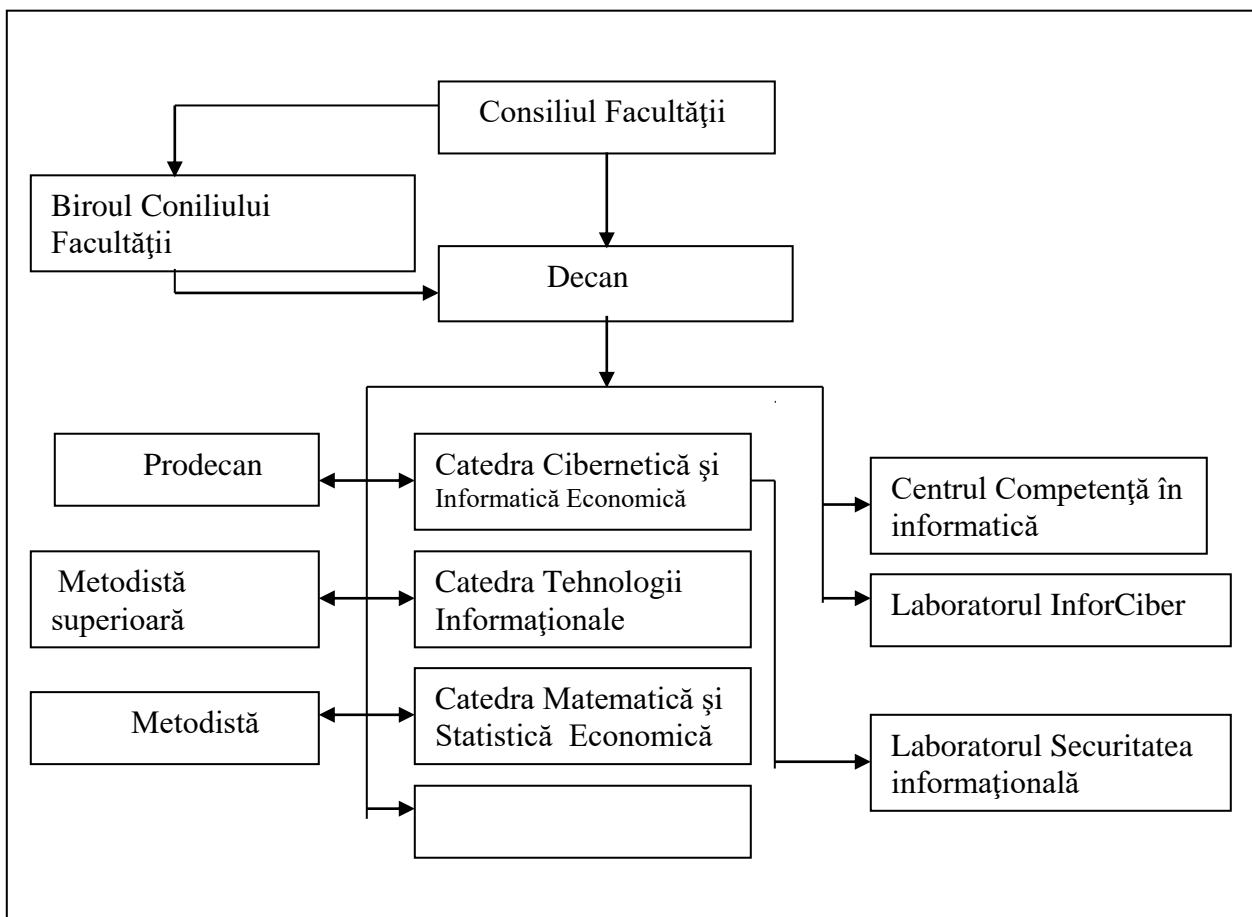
Consiliul Facultăţii

Biroul Coniliului Facultăţii

Decan

Prodecan

Catedra Cibernetică şi Informatică Economică

Centrul Competenţă în informatică

Metodistă superioară

Catedra Tehnologii Informaţionale

Laboratorul InforCiber

Metodistă

Catedra Matematică şi Statistică Economică

Laboratorul Securitatea informaţională